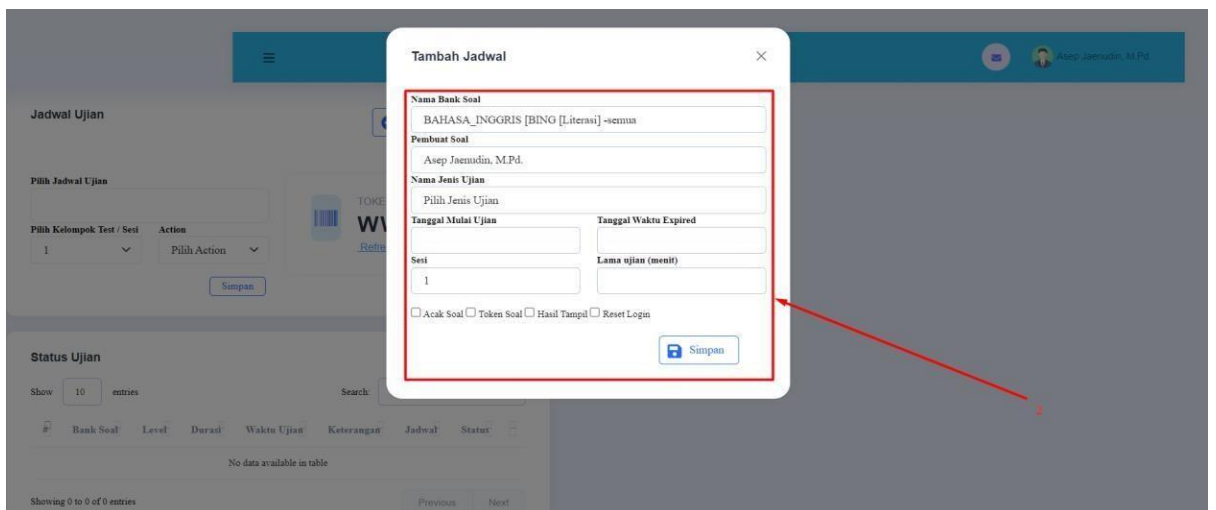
Asep Jaenudin, M.Pd

Jadwal Ujian

Pilih Jadwal Ujian

Pilih Kelompok Test / Sesi

Action

1

Pilih Action

Simpan

TOKE

WV

Refr

Status Ujian

Show 10 entries

Search:

#

Bank Soal

Level

Durasi

Waktu Ujian

Keterangan

Jadwal

Status

No data available in table

Showing 0 to 0 of 0 entries

Previous

Next

Tambah Jadwal

×

Nama Bank Soal

BAHASA_INGGRIS [BING [Literasi] -semua

Pembuat Soal

Asep Jaenudin, M.Pd.

Nama Jenis Ujian

Pilih Jenis Ujian

Tanggal Mulai Ujian

Tanggal Waktu Expired

Sesi

1

Lama ujian (menit)

Acak Soal Token Soal Hasil Tampil Reset Login

Simpan

2